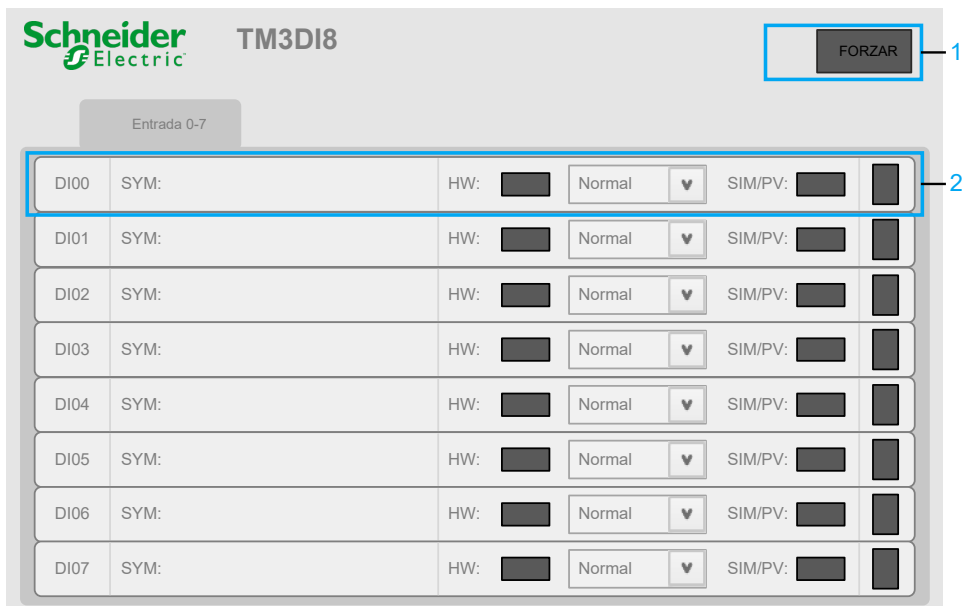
Schneider Electric

TM3DI8

FORZAR

1

Entrada 0-7

| DI00 | SYM: | HW: | Normal | SIM/PV: |
|---|---|---|---|---|
| DI01 | SYM: | HW: | Normal | SIM/PV: |
| DI02 | SYM: | HW: | Normal | SIM/PV: |
| DI03 | SYM: | HW: | Normal | SIM/PV: |
| DI04 | SYM: | HW: | Normal | SIM/PV: |
| DI05 | SYM: | HW: | Normal | SIM/PV: |
| DI06 | SYM: | HW: | Normal | SIM/PV: |
| DI07 | SYM: | HW: | Normal | SIM/PV: |

2